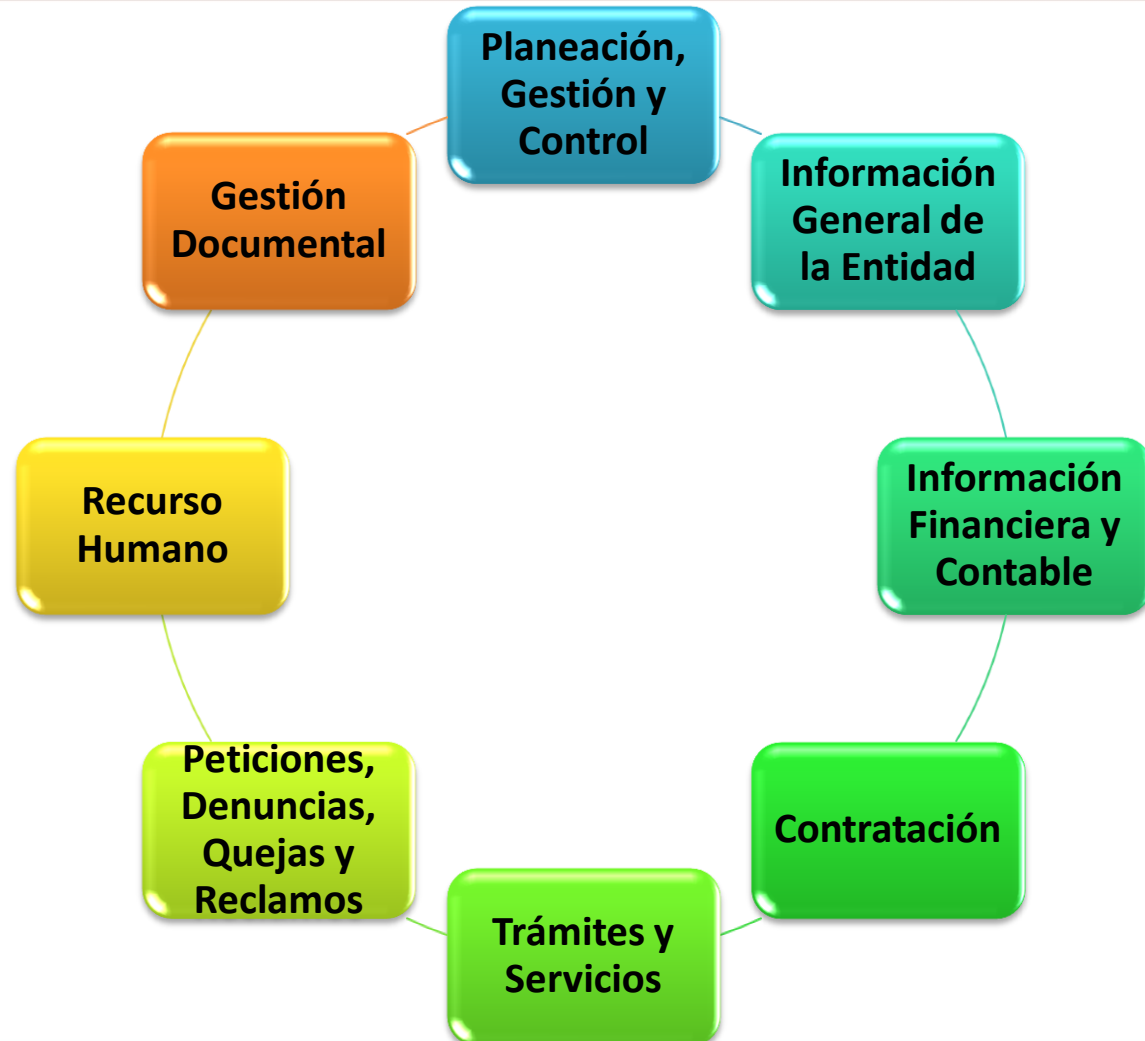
Planeación, Gestión y Control

Información General de la Entidad

Información Financiera y Contable

Contratación

Trámites y Servicios

Peticiones, Denuncias, Quejas y Reclamos

Recurso Humano

Gestión Documental